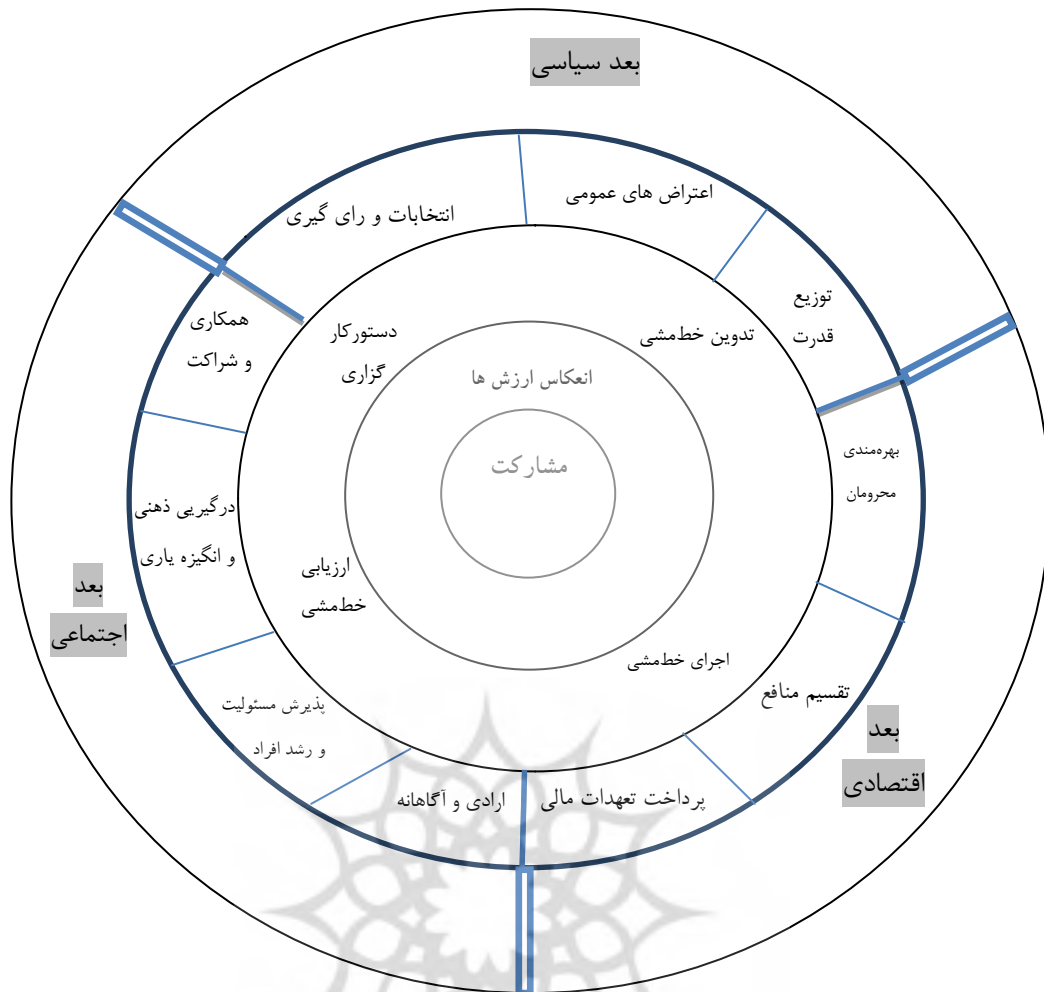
بعد سیاسی

انتخابات و رای گیری

اعتراض های عمومی

توزیع قدرت

همکاری و شراکت

دستورکار گزاری

تدوین خطمشی

انعکاس ارزش ها

مشارکت

بهره‌مندی محرومان

درگیریی ذهنی و انگیزه یاری

ارزیابی خطمشی

بعد اجتماعی

اجرای خطمشی

تقسیم منافع

پذیرش مسئولیت و رشد افراد

بعد اقتصادی

ارادی و آگاهانه

پرداخت تعهدات مالی